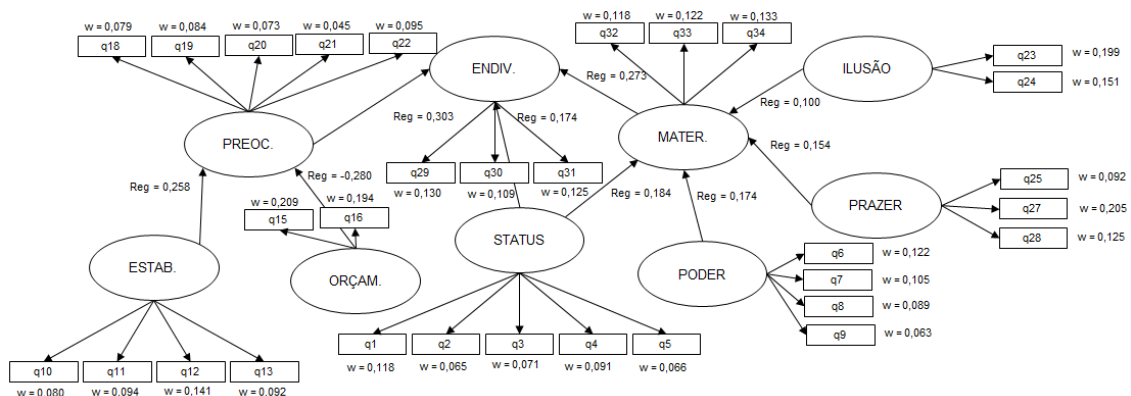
w = 0,079
w = 0,084
w = 0,073
w = 0,045
w = 0,095
q18
q19
q20
q21
q22
ENDIV.
w = 0,118
w = 0,122
w = 0,133
q32
q33
q34
ILUSÃO
q23
w = 0,199
q24
w = 0,151
Reg = 0,273
Reg = 0,100
PREOC.
Reg = 0,303
Reg = 0,174
MATER.
Reg = 0,154
Reg = 0,258
Reg = -0,280
q29
q30
q31
w = 0,130
w = 0,109
w = 0,125
Reg = 0,184
Reg = 0,174
PRAZER
q25
w = 0,092
q27
w = 0,205
q28
w = 0,125
w = 0,209
w = 0,194
q15
q16
STATUS
ESTAB.
ORÇAM.
PODER
q6
w = 0,122
q7
w = 0,105
q8
w = 0,089
q9
w = 0,063
q1
q2
q3
q4
q5
w = 0,118
w = 0,065
w = 0,071
w = 0,091
w = 0,066
q10
q11
q12
q13
w = 0,080
w = 0,094
w = 0,141
w = 0,092